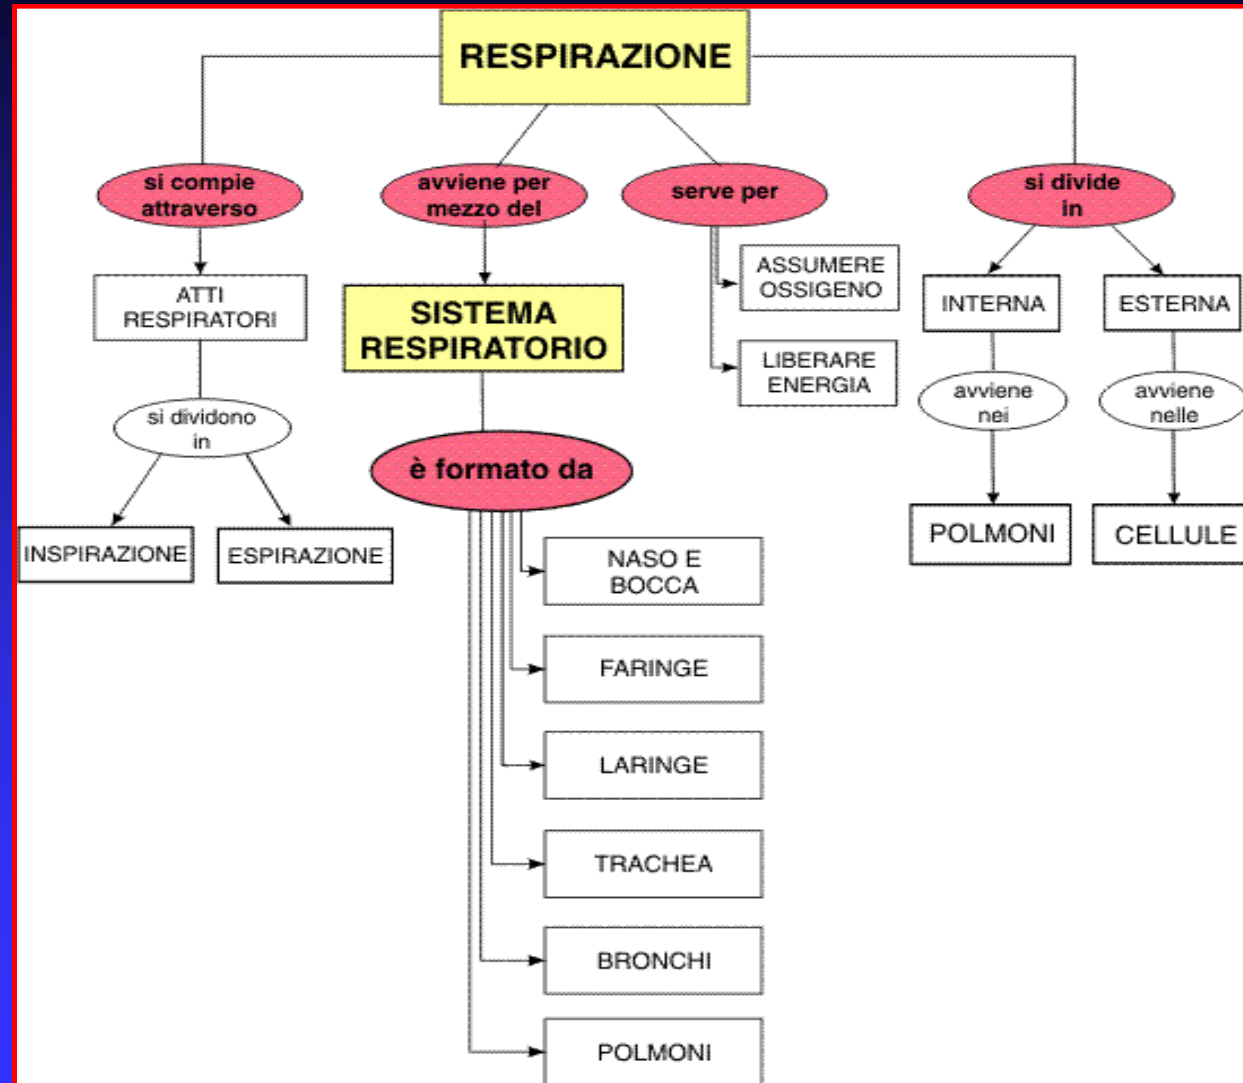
RESPIRAZIONE

si compie attraverso

ATTI RESPIRATORI

si dividono in

INSPIRAZIONE

ESPIRAZIONE

avviene per mezzo del

SISTEMA RESPIRATORIO

è formato da

NASO E BOCCA

FARINGE

LARINGE

TRACHEA

BRONCHI

POLMONI

serve per

ASSUMERE OSSIGENO

LIBERARE ENERGIA

si divide in

INTERNA

avviene nei

POLMONI

ESTERNA

avviene nelle

CELLULE